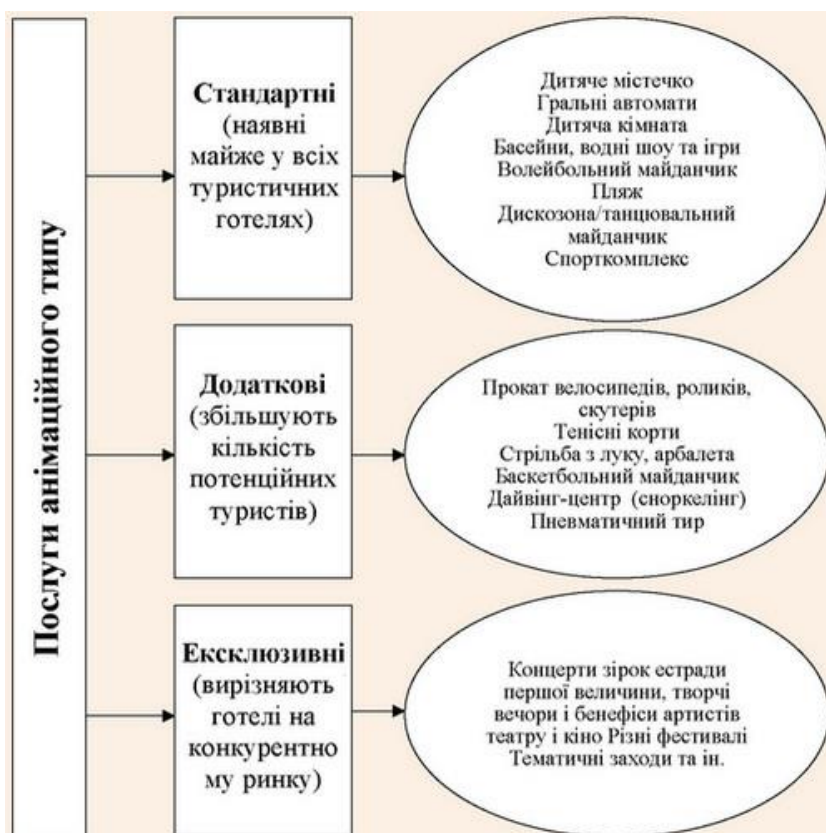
Послуги анімаційного типу

**Стандартні** (наявні майже у всіх туристичних готелях)

Дитяче містечко
Гральні автомати
Дитяча кімната
Басейни, водні шоу та ігри
Волейбольний майданчик
Пляж
Дискозона/танцювальний майданчик
Спорткомплекс

**Додаткові** (збільшують кількість потенційних туристів)

Прокат велосипедів, роликів, скутерів
Тенісні корти
Стрільба з луку, арбалета
Баскетбольний майданчик
Дайвінг-центр (сноркелінг)
Пневматичний тир

**Ексклюзивні** (вирізняють готелі на конкурентно му ринку)

Концерти зірок естради першої величини, творчі вечори і бенефіси артистів театру і кіно Різні фестивалі
Тематичні заходи та ін.